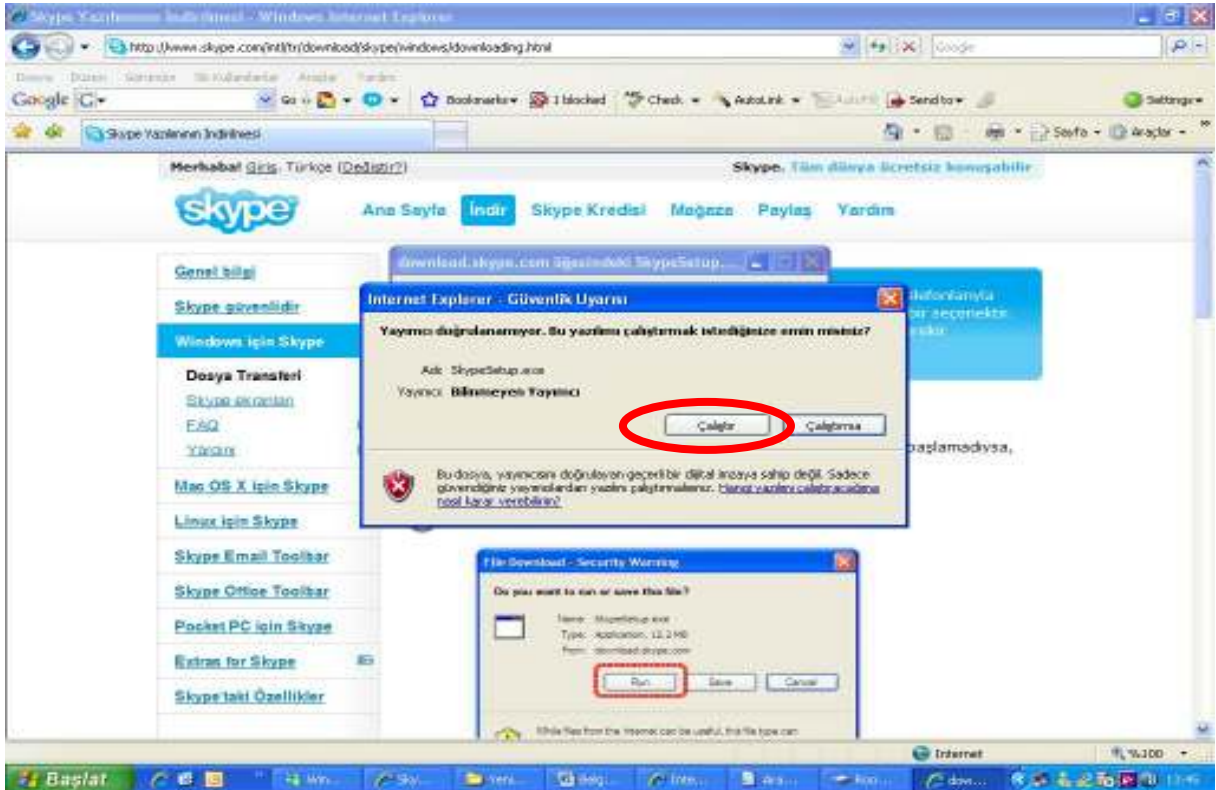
Skype Yazılımının İndirilmesi - Windows Internet Explorer

http://www.skype.com/intl/tr/download/skype/windows/downloading.html

Google

Dosya Düzen Görünüm Sık Kullanılanlar Araçlar Yardım

Google G Go Bookmarks 1 blocked Check AutoLink AutoFill Send to Settings

Skype Yazılımının İndirilmesi

Sayfa Araçlar

Merhaba! Giriş. Türkçe (Değiştir?)

Skype. Tüm dünya ücretsiz konuşabilir

skype

Ana Sayfa İndir Skype Kredisi Mağaza Paylaş Yardım

Genel bilgi

Skype güvenlidir

Windows için Skype

Dosya Transferi

Skype ekranları

FAQ

Yardım

Mac OS X için Skype

Linux için Skype

Skype Email Toolbar

Skype Office Toolbar

Pocket PC için Skype

Extras for Skype

Skype'taki Özellikler

download.skype.com sitesindeki SkypeSetup....

Internet Explorer - Güvenlik Uyarısı

Yayımcı doğrulanamıyor. Bu yazılımı çalıştırmak istediğinizden emin misiniz?

Adı: SkypeSetup.exe

Yayıncı: Bilinmeyen Yayıncı

Çalıştır

Çalıştırma

Bu dosya, yayımcısını doğrulayan geçerli bir dijital imzaya sahip değil. Sadece güvendiğiniz yayımcılardan yazılım çalıştırmalısınız. Hangi yazılımı çalıştıracağıma nasıl karar verebilirim?

telefonlarıyla
bir seçenektir
eskir

başlamadıysa,

File Download - Security Warning

Do you want to run or save this file?

Name: SkypeSetup.exe
Type: Application, 12.2 MB
From: download.skype.com

Run

Save

Cancel

While files from the Internet can be useful, this file type can

Internet

%100

Başlat

13:46